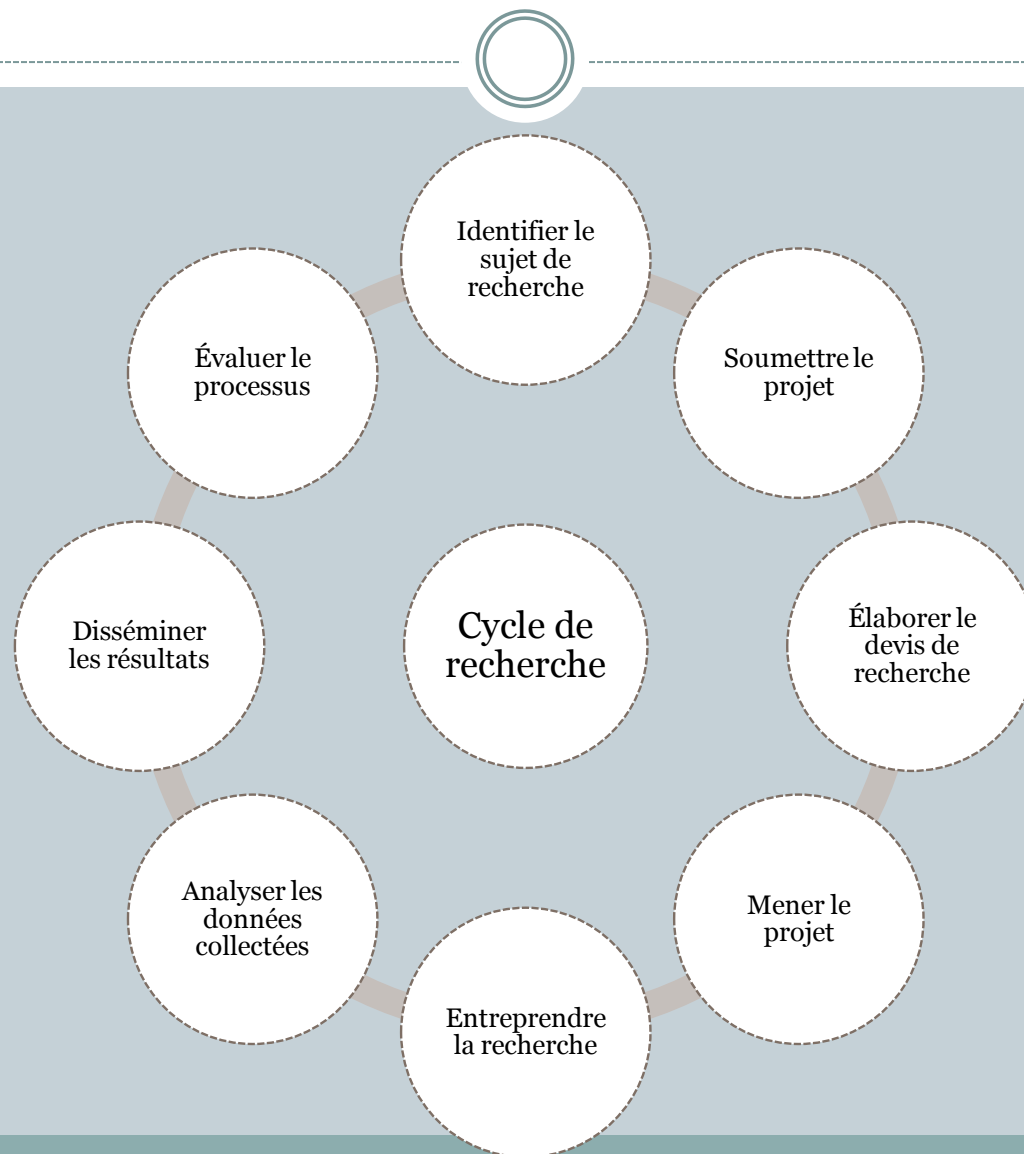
Cycle de recherche

Identifier le sujet de recherche

Soumettre le projet

Élaborer le devis de recherche

Mener le projet

Entreprendre la recherche

Analyser les données collectées

Disséminer les résultats

Évaluer le processus